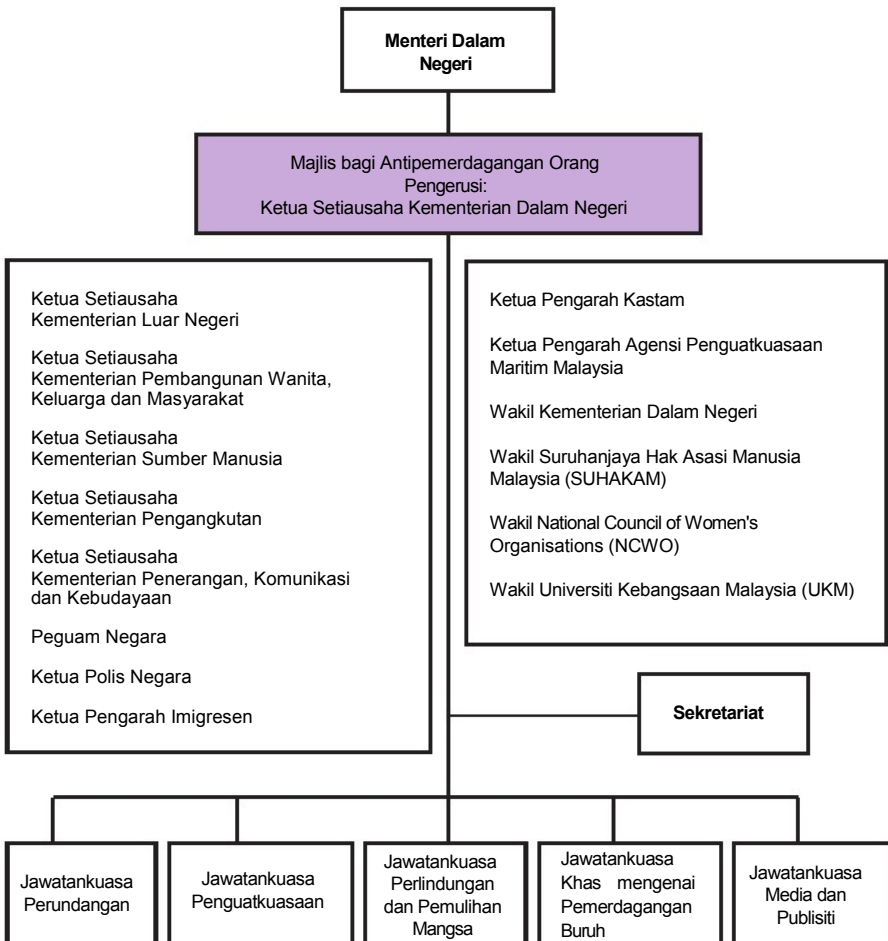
Menteri Dalam Negeri

Majlis bagi Antipemerdagangan Orang
Pengerusi:
Ketua Setiausaha Kementerian Dalam Negeri

Ketua Setiausaha
Kementerian Luar Negeri

Ketua Setiausaha
Kementerian Pembangunan Wanita, Keluarga dan Masyarakat

Ketua Setiausaha
Kementerian Sumber Manusia

Ketua Setiausaha
Kementerian Pengangkutan

Ketua Setiausaha
Kementerian Penerangan, Komunikasi dan Kebudayaan

Peguam Negara

Ketua Polis Negara

Ketua Pengarah Imigresen

Ketua Pengarah Kastam

Ketua Pengarah Agensi Penguatkuasaan Maritim Malaysia

Wakil Kementerian Dalam Negeri

Wakil Suruhanjaya Hak Asasi Manusia Malaysia (SUHAKAM)

Wakil National Council of Women's Organisations (NCWO)

Wakil Universiti Kebangsaan Malaysia (UKM)

Sekretariat

Jawatankuasa Perundangan

Jawatankuasa Penguatkuasaan

Jawatankuasa Perlindungan dan Pemulihan Mangsa

Jawatankuasa Khas mengenai Pemerdagangan Buruh

Jawatankuasa Media dan Publisiti